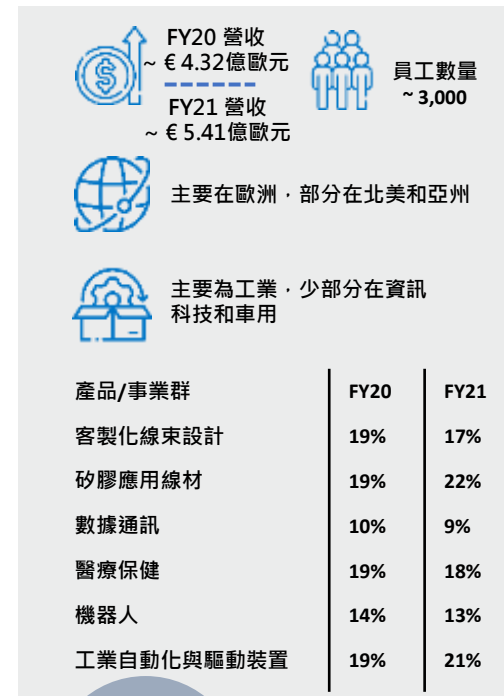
FY20 營收
~ € 4.32億歐元

FY21 營收
~ € 5.41億歐元

員工數量
~ 3,000

主要在歐洲，部分在北美和亞州

主要為工業，少部分在資訊科技和車用

| 產品/事業群 | FY20 | FY21 |
|---|---|---|
| 客製化線束設計 | 19% | 17% |
| 矽膠應用線材 | 19% | 22% |
| 數據通訊 | 10% | 9% |
| 醫療保健 | 19% | 18% |
| 機器人 | 14% | 13% |
| 工業自動化與驅動裝置 | 19% | 21% |